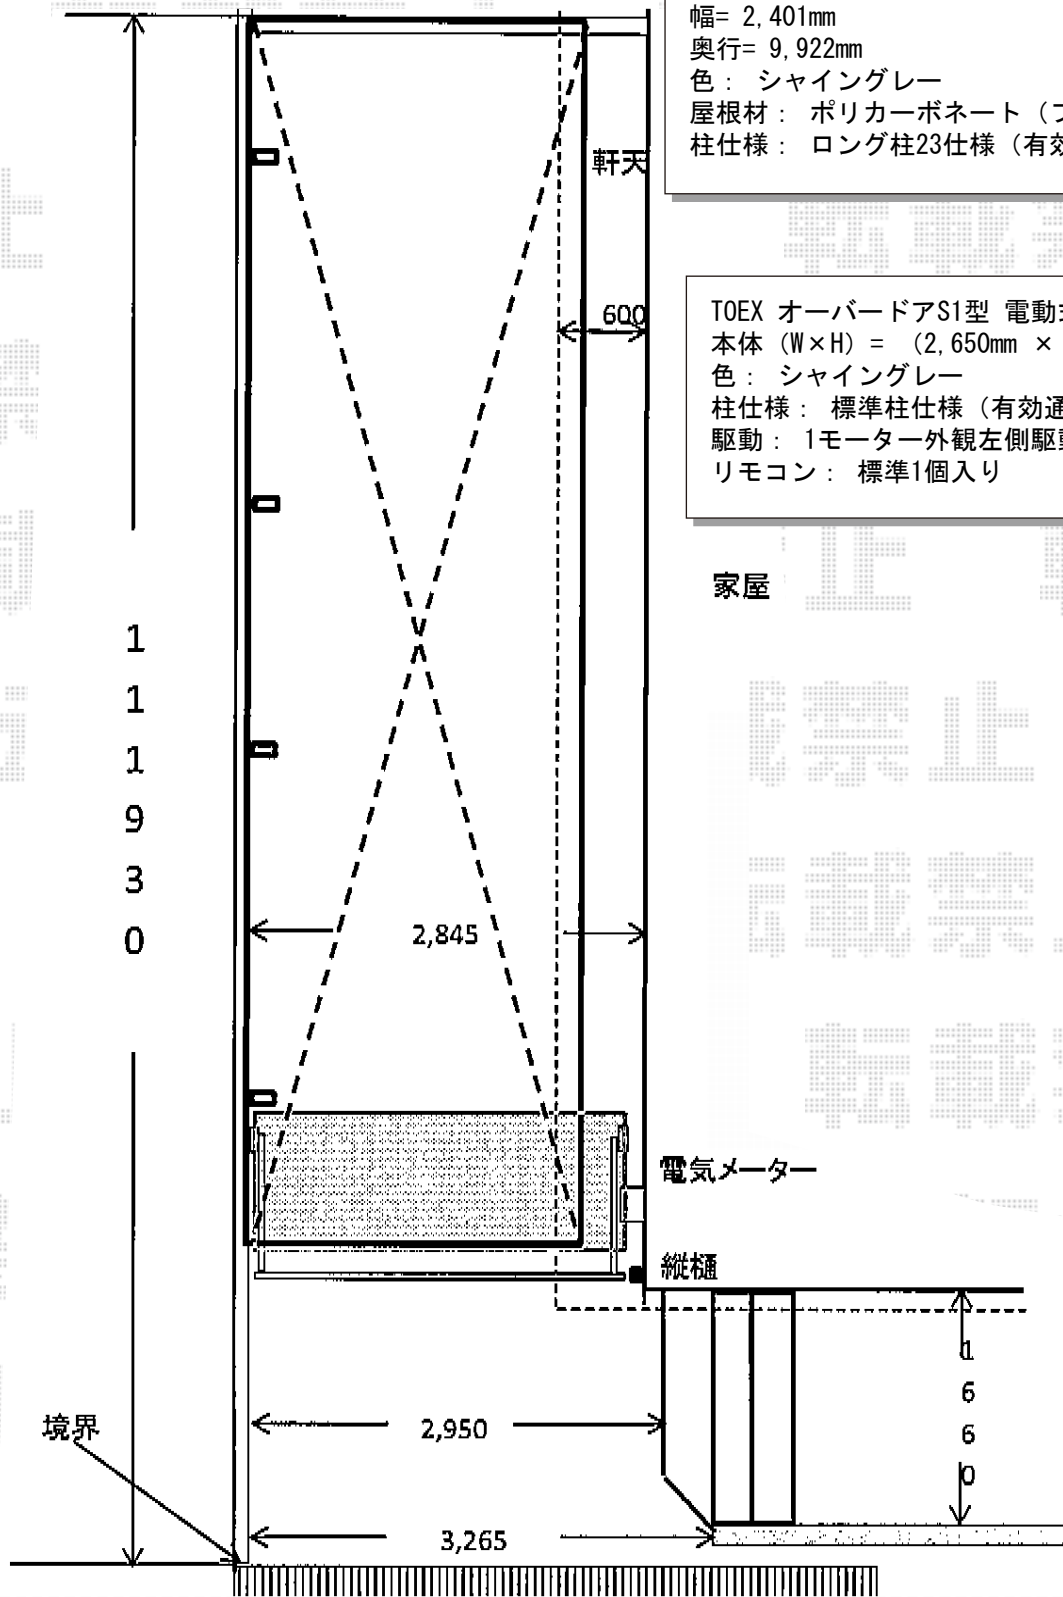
幅= 2,401mm
奥行= 9,922mm
色： シャイングレー
屋根材： ポリカーボネート（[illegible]
柱仕様： ロング柱23仕様（有効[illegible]

軒天

600

TOEX オーバードアS1型 電動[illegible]
本体（W×H）=（2,650mm ×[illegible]
色： シャイングレー
柱仕様： 標準柱仕様（有効通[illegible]
駆動： 1モーター外観左側駆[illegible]
リモコン： 標準1個入り

家屋

11930

2,845

電気メーター

縦樋

1660

境界

2,950

3,265